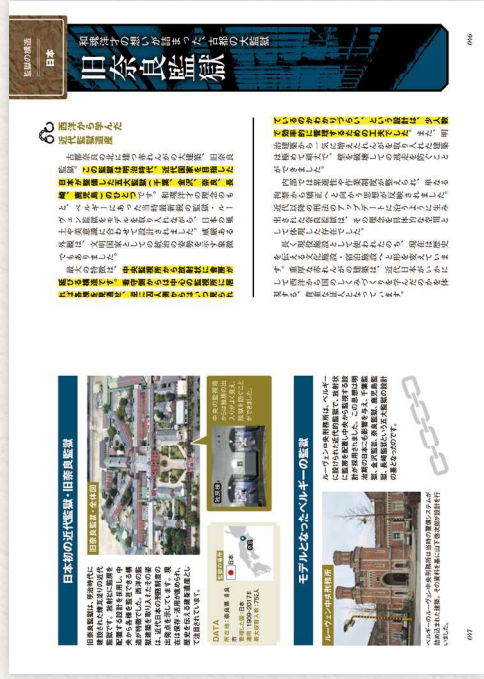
監獄の構造

日本

和洋折衷の想いが詰まった古都の大監獄

旧奈良監獄

096

西洋から学んだ近代監獄

古都奈良の北に建つ赤れんがの大建築、旧奈良監獄。ここは明治政府が近代化を目指して日本各地に建てた「五大監獄」(千葉、金沢、奈良、長崎、鹿児島)のひとつです。明治政府の権威の象徴として、当時の日本の建築技術の粋を集めて建てられ、その姿は今も国の重要文化財として残されています。

(illegible body text)

日本初の近代監獄・旧奈良監獄

旧奈良監獄は、明治時代に建設された〔illegible〕

旧奈良監獄・全体図

DATA
所在地:奈良県 奈良市
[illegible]

監獄の位置

日本

奈良

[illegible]

モデルとなったベルギーの監獄

ルーヴァン中央刑務所

ルーヴァン中央刑務所はベルギー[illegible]

ベルギーのルーヴァン中央刑務所は放射状の建物システムが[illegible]

097